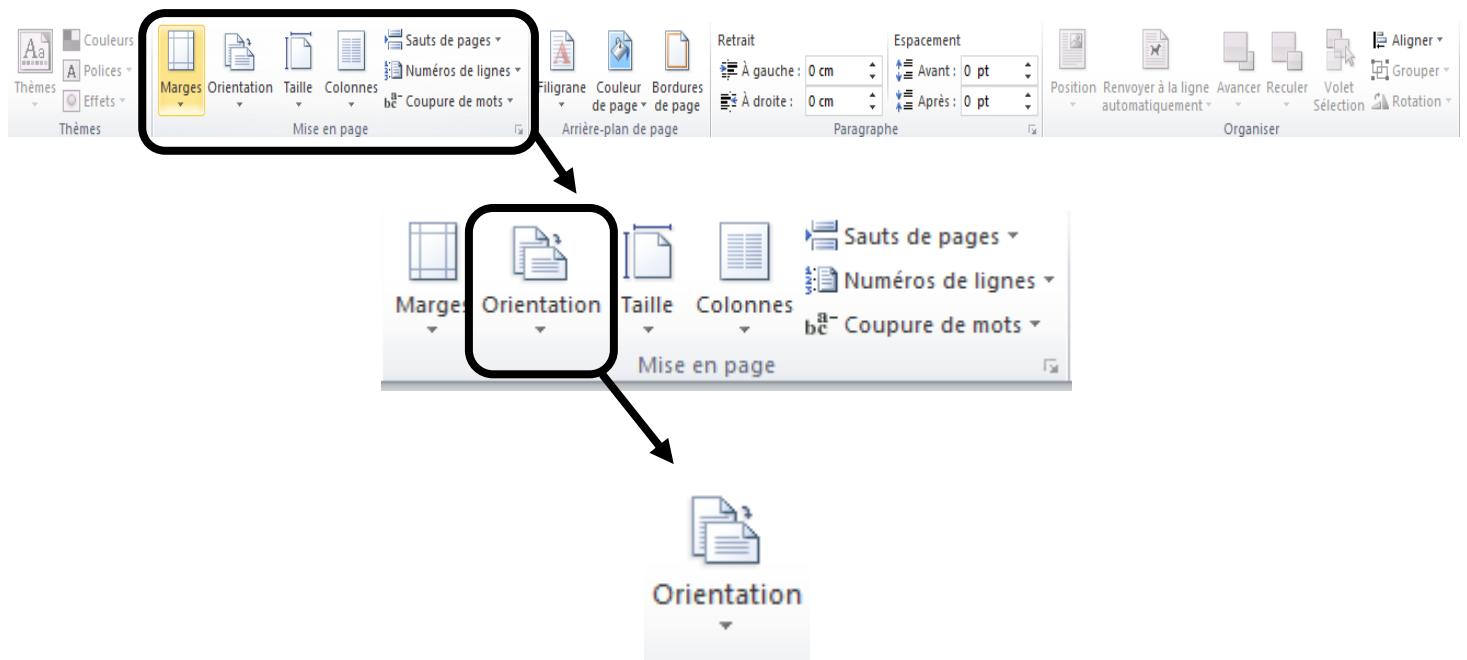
Aa
Thèmes
Couleurs
Polices
Effets
Thèmes
Marges
Orientation
Taille
Colonnes
Sauts de pages
Numéros de lignes
bc a- Coupure de mots
Mise en page
Filigrane
Couleur de page
Bordures de page
Arrière-plan de page
Retrait
À gauche : 0 cm
À droite : 0 cm
Espacement
Avant : 0 pt
Après : 0 pt
Paragraphe
Position
Renvoyer à la ligne automatiquement
Avancer
Reculer
Volet Sélection
Aligner
Grouper
Rotation
Organiser

Marges
Orientation
Taille
Colonnes
Sauts de pages
Numéros de lignes
bc a- Coupure de mots
Mise en page

Orientation